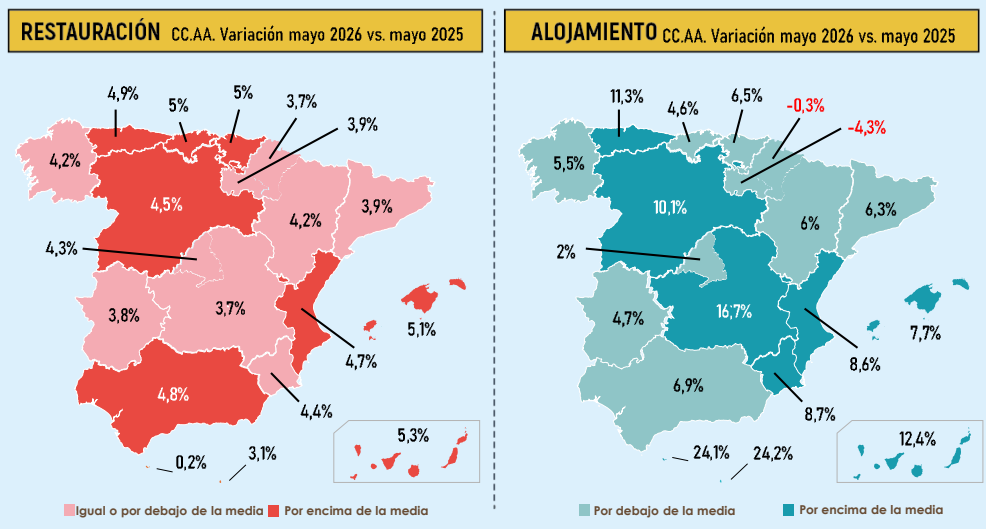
RESTAURACIÓN CC.AA. Variación mayo 2026 vs. mayo 2025

4,9%
5%
5%
3,7%
3,9%
4,2%
4,5%
4,2%
3,9%
4,3%
3,8%
3,7%
5,1%
4,7%
4,8%
4,4%
5,3%
0,2%
3,1%

Igual o por debajo de la media
Por encima de la media

ALOJAMIENTO CC.AA. Variación mayo 2026 vs. mayo 2025

11,3%
4,6%
6,5%
-0,3%
-4,3%
5,5%
10,1%
6%
6,3%
2%
4,7%
16,7%
7,7%
8,6%
6,9%
8,7%
12,4%
24,1%
24,2%

Por debajo de la media
Por encima de la media